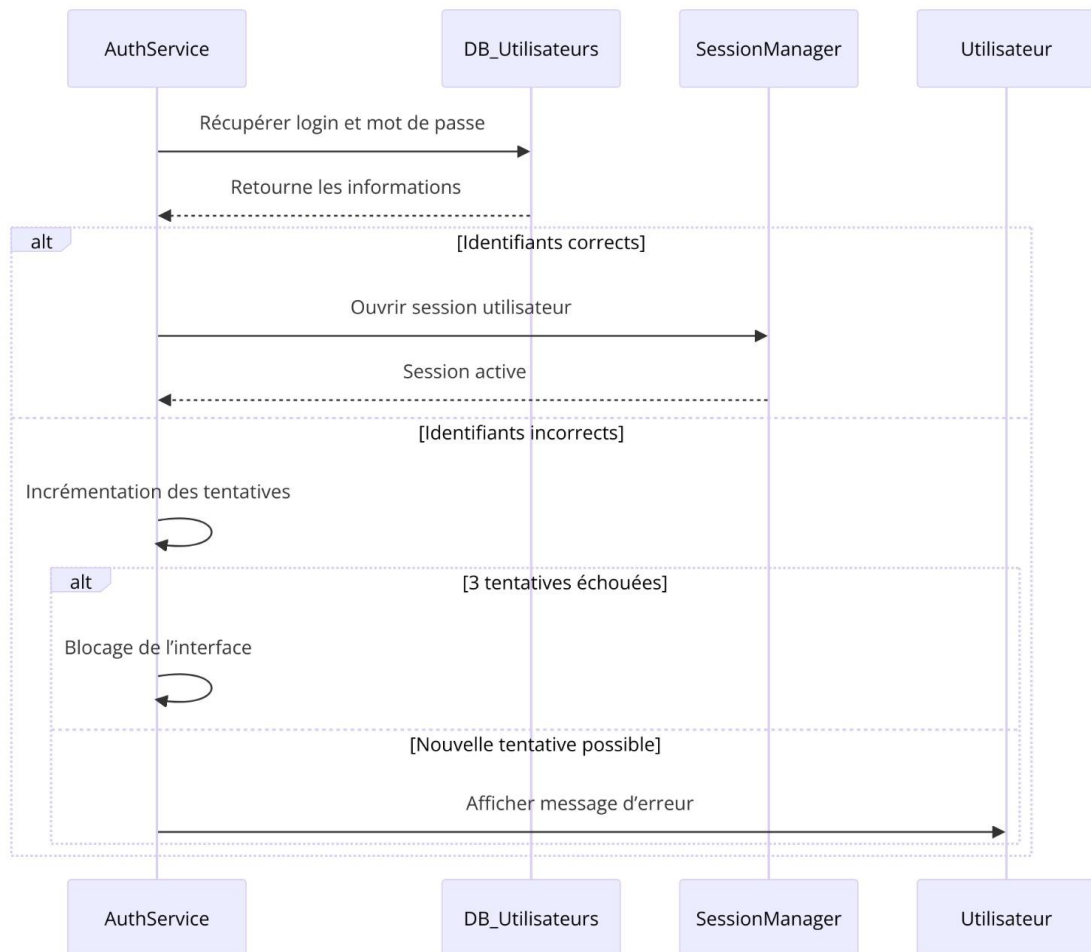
AuthService
DB_Utilisateurs
SessionManager
Utilisateur

Récupérer login et mot de passe

Retourne les informations

alt

[Identifiants corrects]

Ouvrir session utilisateur

Session active

[Identifiants incorrects]

Incrémentation des tentatives

alt

[3 tentatives échouées]

Blocage de l'interface

[Nouvelle tentative possible]

Afficher message d'erreur

AuthService
DB_Utilisateurs
SessionManager
Utilisateur